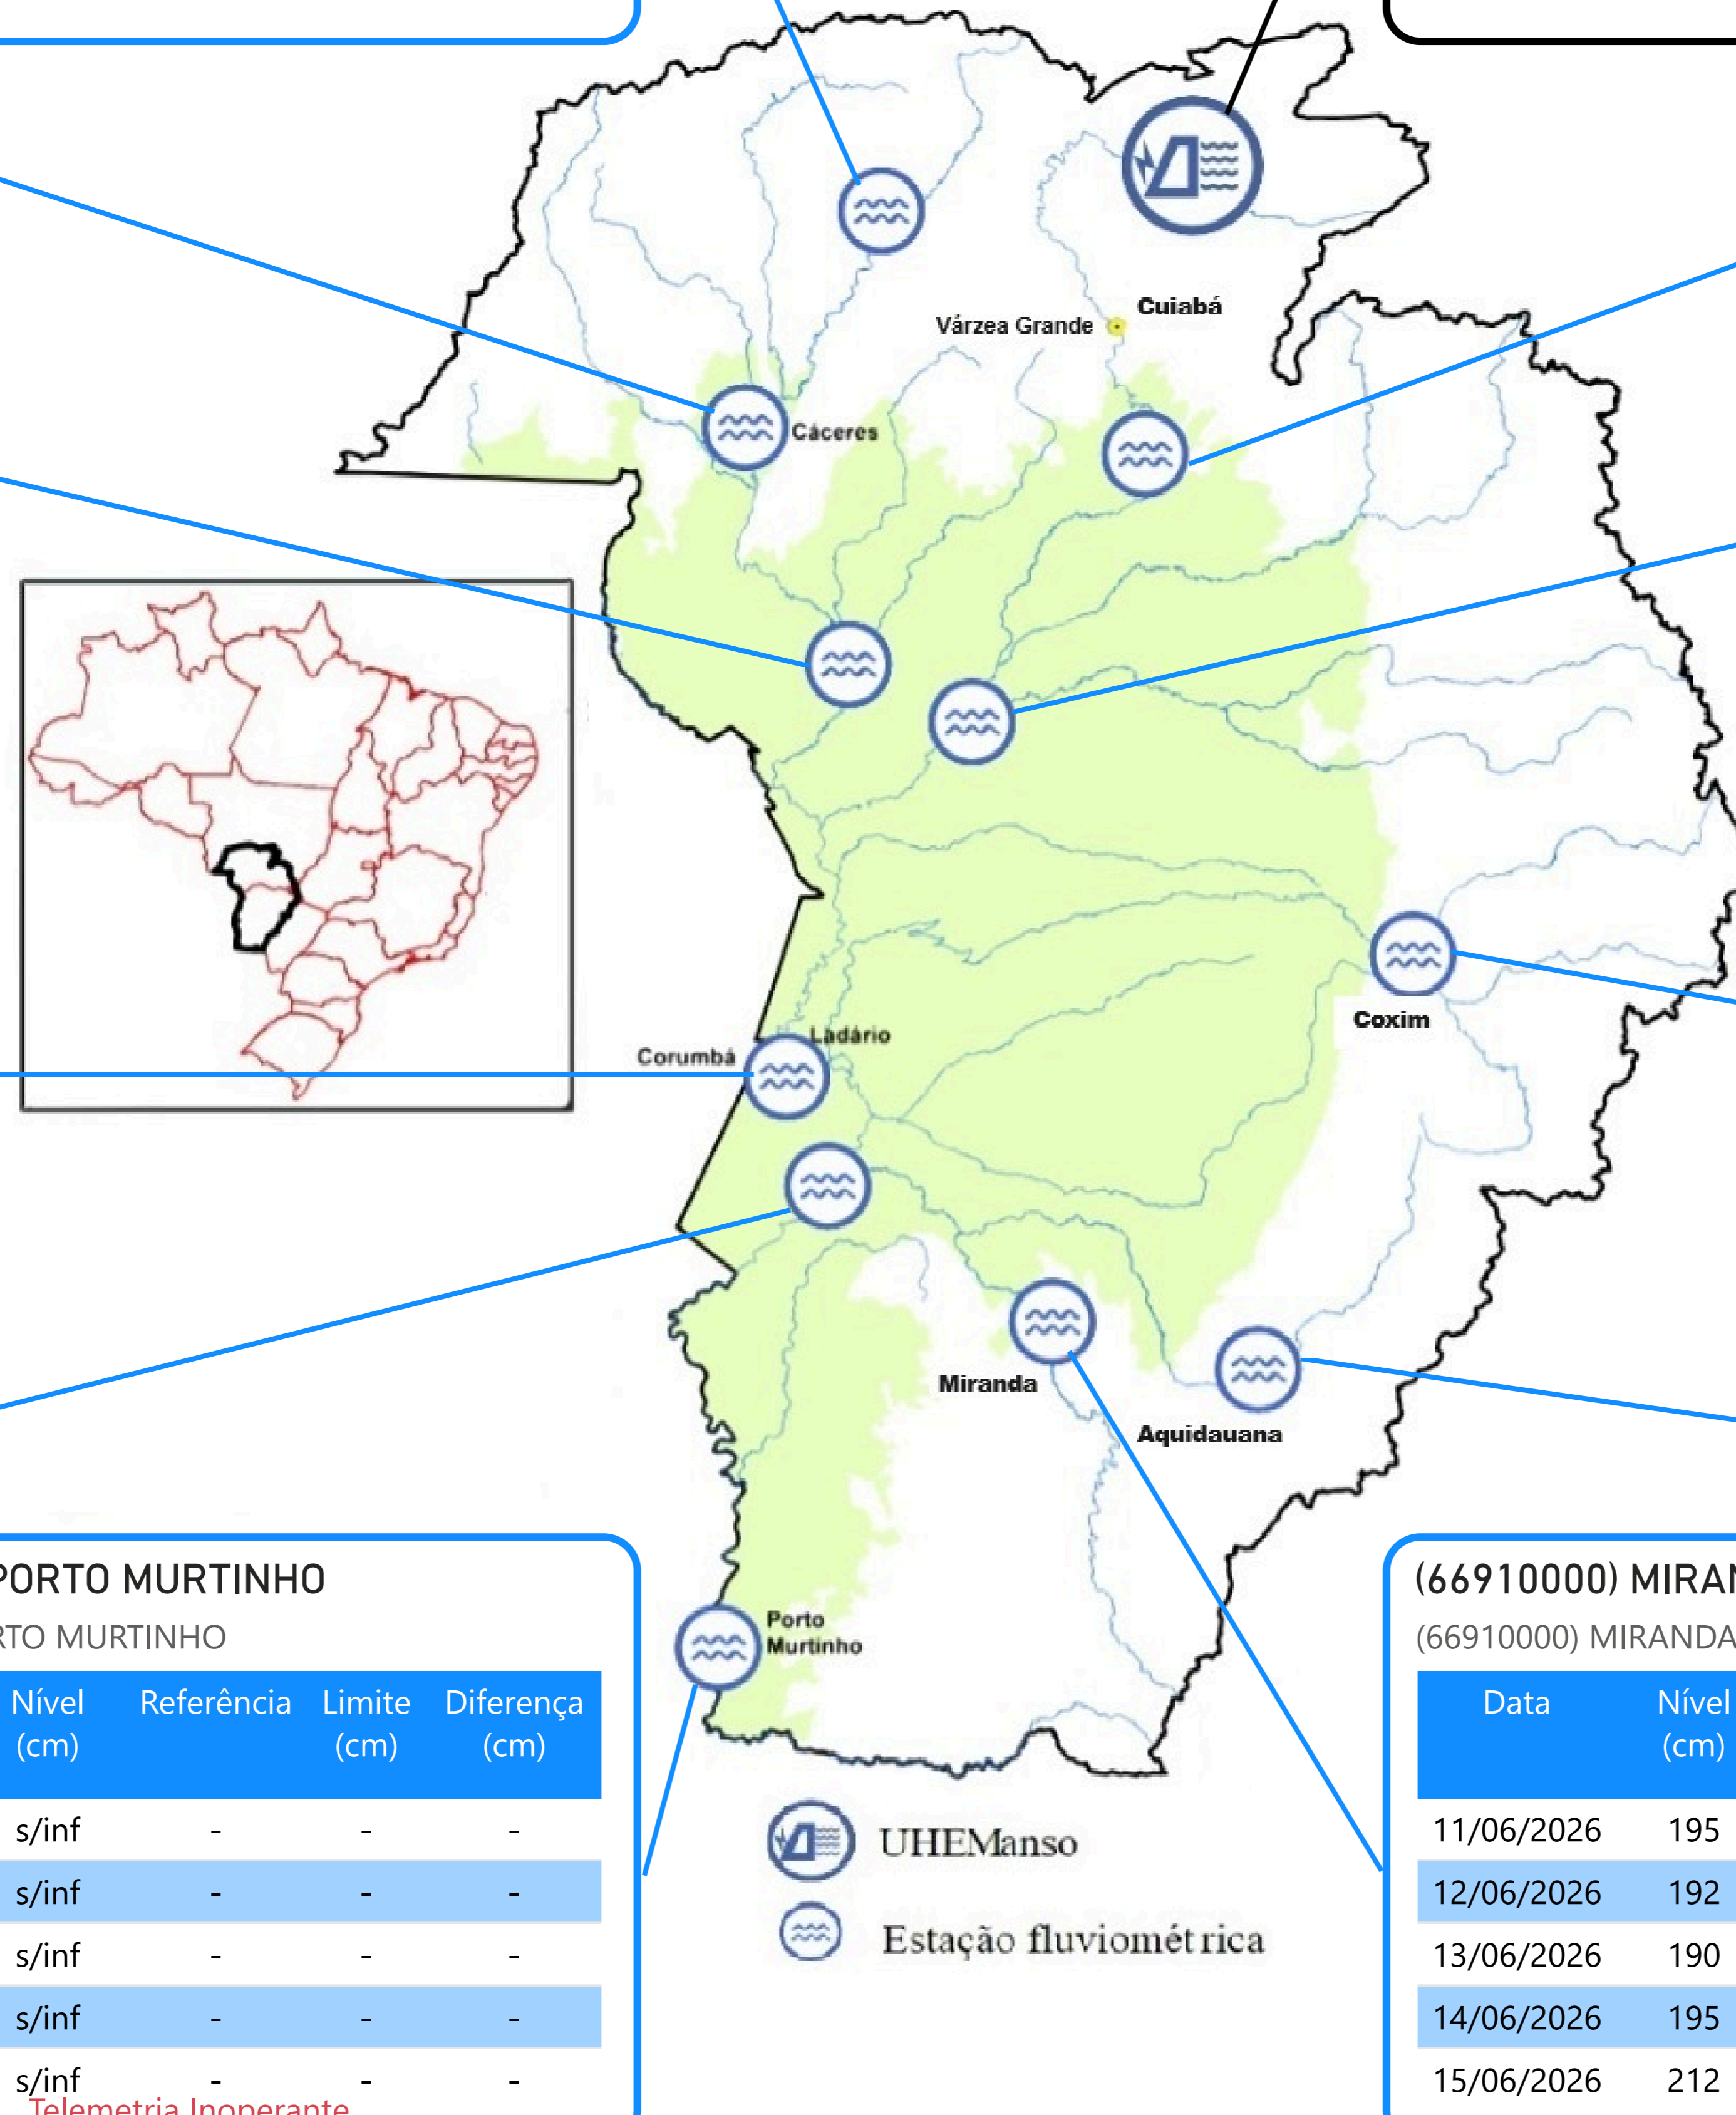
Várzea Grande
Cuiabá
Cáceres
Coxim
Corumbá
Ladário
Miranda
Aquidauana
Porto Murtinho

PORTO MURTINHO
RTO MURTINHO

| Nível (cm) | Referência | Limite (cm) | Diferença (cm) |
|---|---|---|---|
| s/inf | - | - | - |
| s/inf | - | - | - |
| s/inf | - | - | - |
| s/inf | - | - | - |
| s/inf | - | - | - |

Telemetria Inoperante

UHEManso
Estação fluviométrica

(66910000) MIRAN
(66910000) MIRANDA

| Data | Nível (cm) |
|---|---|
| 11/06/2026 | 195 |
| 12/06/2026 | 192 |
| 13/06/2026 | 190 |
| 14/06/2026 | 195 |
| 15/06/2026 | 212 |